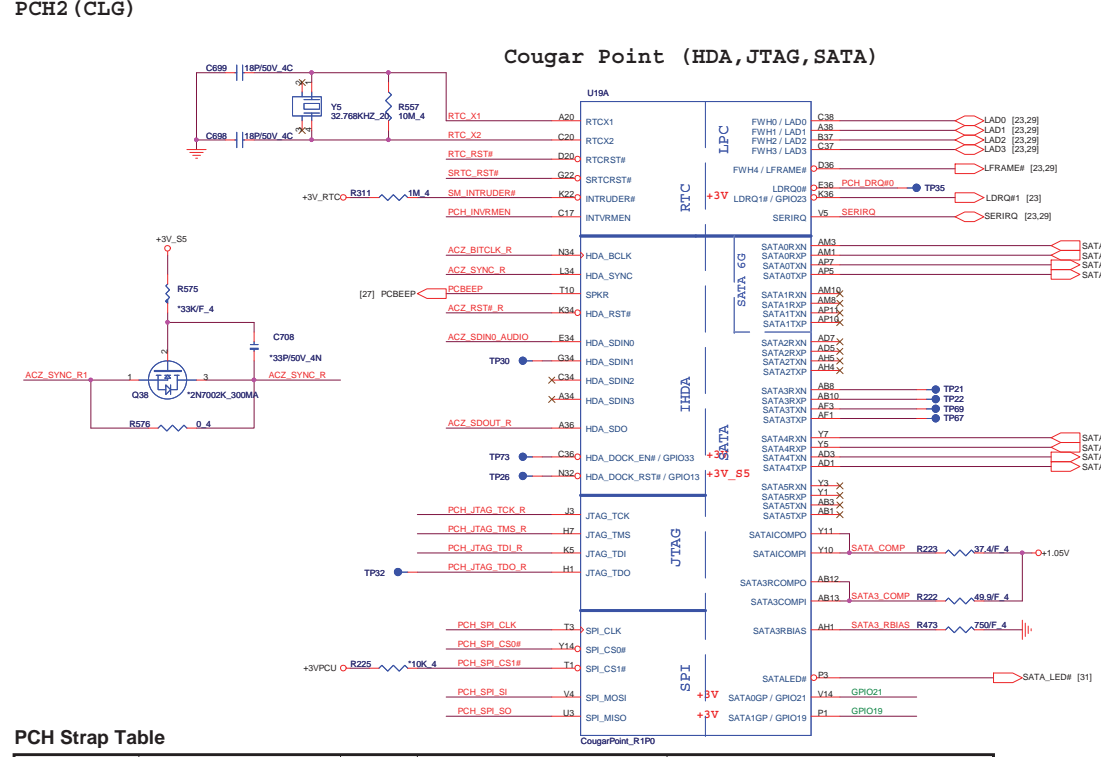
PCH2 (CLG)

Cougar Point (HDA,JTAG,SATA)

C699 18P/50V_4C
C698 18P/50V_4C
Y5 32.768KHZ_20
R557 10M_4
U19A

RTC_X1 A20 RTCX1
RTC_X2 C20 RTCX2
RTC_RST# D20 RTCRST#
SRTC_RST# G22 SRTCRST#
+3V_RTC R311 1M_4 SM_INTRUDER# K22 INTRUDER#
PCH_INVRMEN C17 INTVRMEN
RTC

LPC
FWH0 / LAD0 C38 LAD0 [23,29]
FWH1 / LAD1 A38 LAD1 [23,29]
FWH2 / LAD2 B37 LAD2 [23,29]
FWH3 / LAD3 C37 LAD3 [23,29]
FWH4 / LFRAME# D36 LFRAME# [23,29]
LDRQ0# E36 PCH_DRQ#0 TP35
+3V LDRQ1# / GPIO23 K36 LDRQ#1 [23]
SERIRQ V5 SERIRQ SERIRQ [23,29]

+3V_S5
R575
*33K/F_4
C708
*33P/50V_4N
ACZ_SYNC_R1 1 2 3 ACZ_SYNC_R
Q38 *2N7002K_300MA
R576 0_4

ACZ_BITCLK_R N34 HDA_BCLK
ACZ_SYNC_R L34 HDA_SYNC
[27] PCBEEP PCBEEP T10 SPKR
ACZ_RST#_R K34 HDA_RST#
ACZ_SDIN0_AUDIO E34 HDA_SDIN0
TP30 G34 HDA_SDIN1
C34 HDA_SDIN2
A34 HDA_SDIN3
ACZ_SDOUT_R A36 HDA_SDO
TP73 C36 HDA_DOCK_EN# / GPIO33 +3V
TP26 N32 HDA_DOCK_RST# / GPIO13 +3V_S5
IHDA

SATA 6G
SATA0RXN AM3 SATA
SATA0RXP AM1 SATA
SATA0TXN AP7 SATA
SATA0TXP AP5 SATA
SATA1RXN AM10
SATA1RXP AM8
SATA1TXN AP11
SATA1TXP AP10
SATA2RXN AD7
SATA2RXP AD5
SATA2TXN AH5
SATA2TXP AH4
SATA3RXN AB8 TP21
SATA3RXP AB10 TP22
SATA3TXN AF3 TP69
SATA3TXP AF1 TP67
SATA
SATA4RXN Y7 SATA
SATA4RXP Y5 SATA
SATA4TXN AD3 SATA
SATA4TXP AD1 SATA
SATA5RXN Y3
SATA5RXP Y1
SATA5TXN AB3
SATA5TXP AB1
SATAICOMPO Y11
SATAICOMPI Y10 SATA_COMP R223 37.4/F_4 +1.05V
SATA3RCOMPO AB12
SATA3COMPI AB13 SATA3_COMP R222 49.9/F_4
SATA3RBIAS AH1 SATA3_RBIAS R473 750/F_4
SATALED# P3 SATA_LED# [31]
+3V SATA0GP / GPIO21 V14 GPIO21
+3V SATA1GP / GPIO19 P1 GPIO19

PCH_JTAG_TCK_R J3 JTAG_TCK
PCH_JTAG_TMS_R H7 JTAG_TMS
PCH_JTAG_TDI_R K5 JTAG_TDI
TP32 PCH_JTAG_TDO_R H1 JTAG_TDO
JTAG

PCH_SPI_CLK T3 SPI_CLK
PCH_SPI_CS0# Y14 SPI_CS0#
+3VPCU R225 *10K_4 PCH_SPI_CS1# T1 SPI_CS1#
PCH_SPI_SI V4 SPI_MOSI
PCH_SPI_SO U3 SPI_MISO
SPI
CougarPoint_R1P0

PCH Strap Table